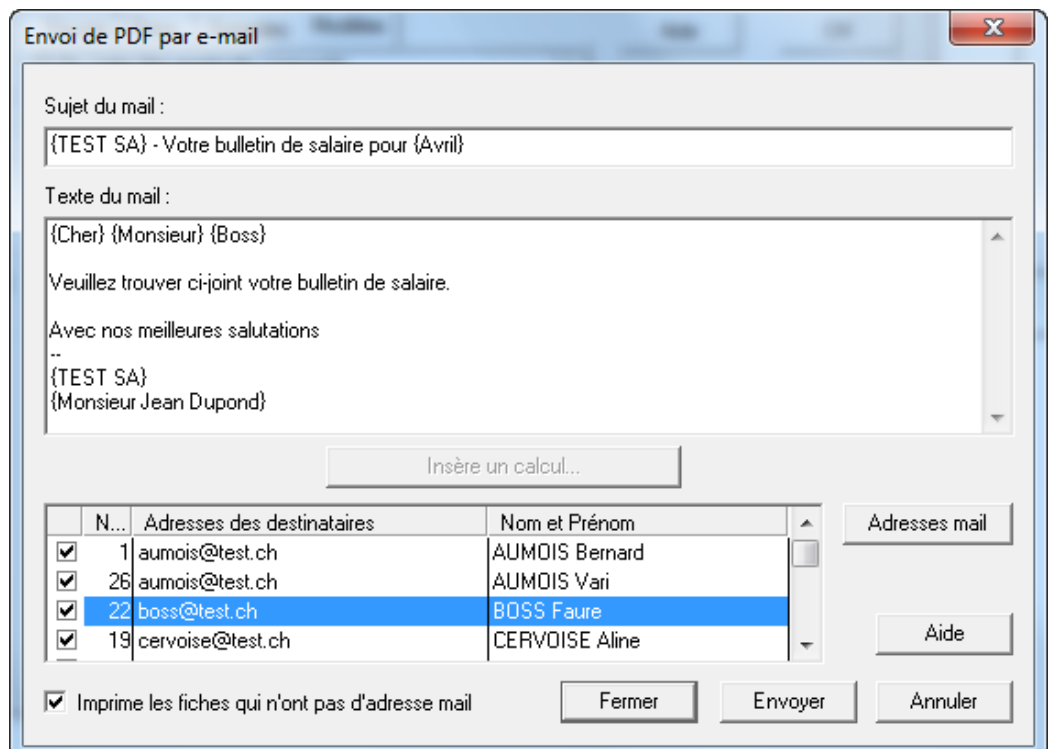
Envoi de PDF par e-mail

Sujet du mail :

{TEST SA} - Votre bulletin de salaire pour {Avril}

Texte du mail :

{Cher} {Monsieur} {Boss}

Veuillez trouver ci-joint votre bulletin de salaire.

Avec nos meilleures salutations
--
{TEST SA}
{Monsieur Jean Dupond}

Insère un calcul...

| | N... | Adresses des destinataires | Nom et Prénom |
|---|---|---|---|
| ☑ | 1 | aumois@test.ch | AUMOIS Bernard |
| ☑ | 26 | aumois@test.ch | AUMOIS Vari |
| ☑ | 22 | boss@test.ch | BOSS Faure |
| ☑ | 19 | cervoise@test.ch | CERVOISE Aline |

Adresses mail

Aide

☑ Imprime les fiches qui n'ont pas d'adresse mail

Fermer

Envoyer

Annuler